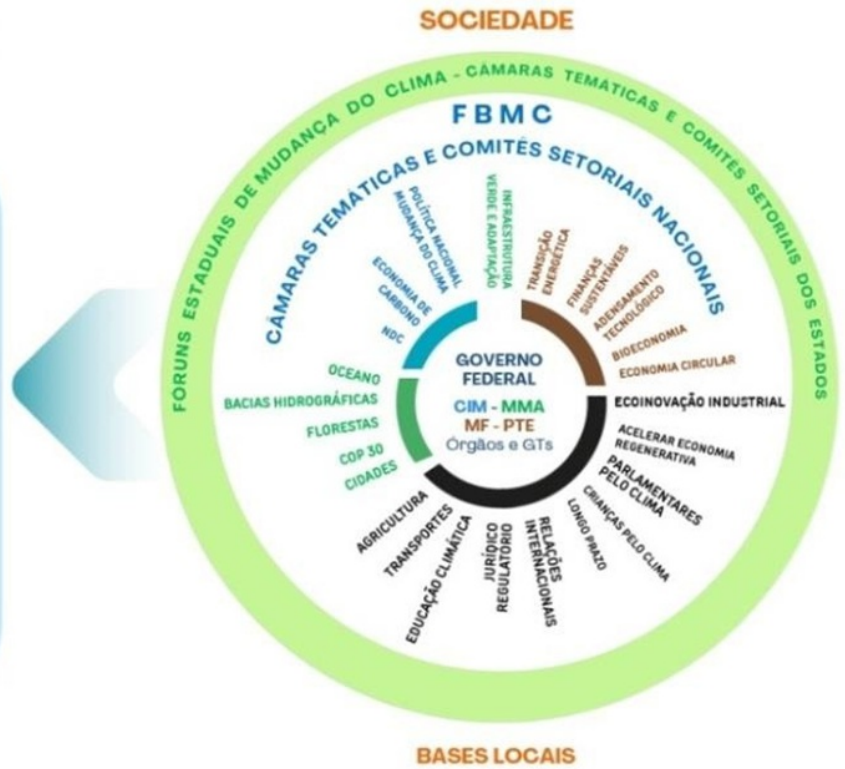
SOCIEDADE

FORUNS ESTADUAIS DE MUDANÇA DO CLIMA - CÂMARAS TEMÁTICAS E COMITÊS SETORIAIS DOS ESTADOS

FBMC

CÂMARAS TEMÁTICAS E COMITÊS SETORIAIS NACIONAIS

ECONOMIA DE CARBONO
NDC
POLÍTICA NACIONAL MUDANÇA DO CLIMA
INFRAESTRUTURA VERDE E ADAPTAÇÃO
TRANSIÇÃO ENERGÉTICA
FINANÇAS SUSTENTÁVEIS
ADENSAMENTO TECNOLÓGICO
BIOECONOMIA
ECONOMIA CIRCULAR
ECOINOVAÇÃO INDUSTRIAL
ACELERAR ECONOMIA REGENERATIVA
PARLAMENTARES PELO CLIMA
CRIANÇAS PELO CLIMA
LONGO PRAZO
RELAÇÕES INTERNACIONAIS
JURÍDICO REGULATÓRIO
EDUCAÇÃO CLIMÁTICA
TRANSPORTES
AGRICULTURA
CIDADES
COP 30
FLORESTAS
BACIAS HIDROGRÁFICAS
OCEANO

GOVERNO FEDERAL
CIM - MMA
MF - PTE
Órgãos e GTs

BASES LOCAIS